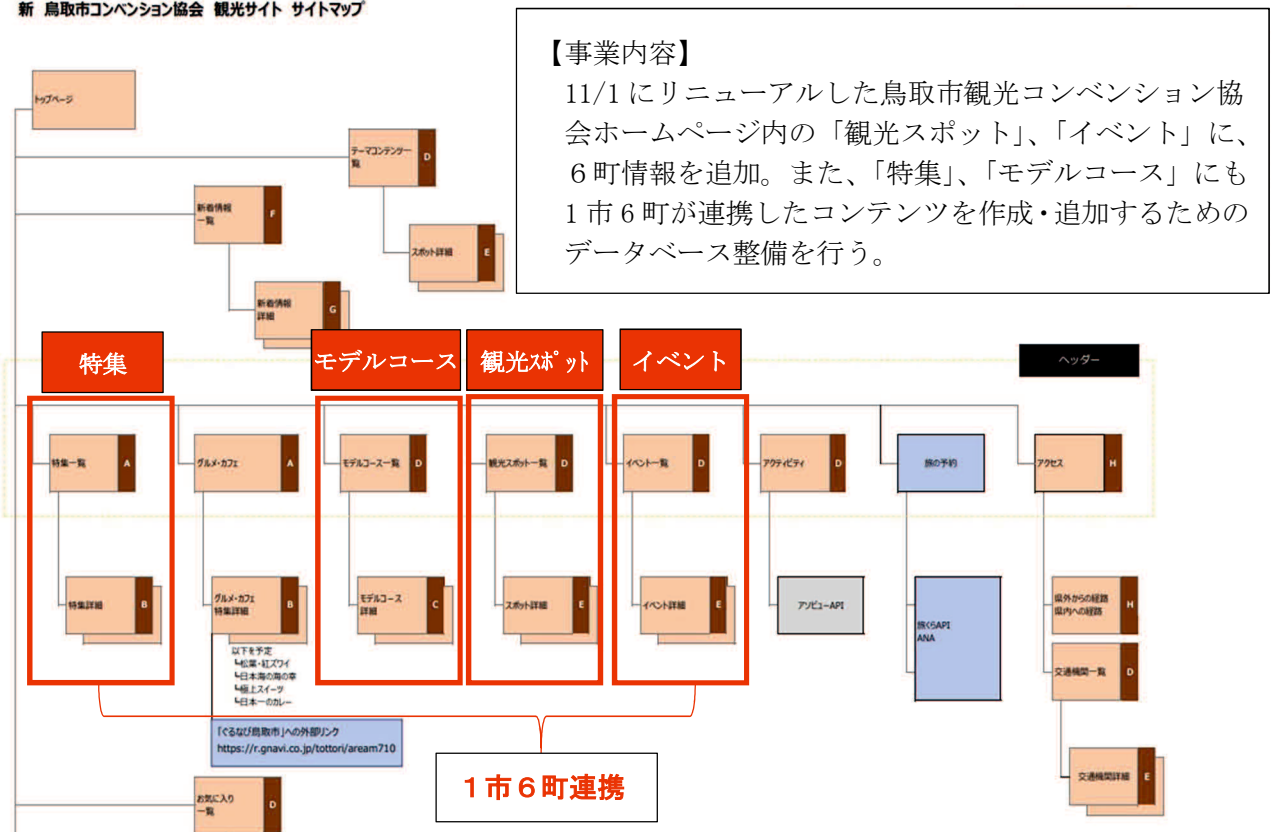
新 鳥取市コンベンション協会 観光サイト サイトマップ

【事業内容】
11/1 にリニューアルした鳥取市観光コンベンション協会ホームページ内の「観光スポット」、「イベント」に、６町情報を追加。また、「特集」、「モデルコース」にも１市６町が連携したコンテンツを作成・追加するためのデータベース整備を行う。

トップページ

テーマコンテンツ一覧 D

スポット詳細 E

新着情報一覧 F

新着情報詳細 G

特集

モデルコース

観光ｽﾎﾟｯﾄ

イベント

ヘッダー

特集一覧 A

グルメ・カフェ A

モデルコース一覧 D

観光スポット一覧 D

イベント一覧 D

アクティビティ D

旅の予約

アクセス H

特集詳細 B

グルメ・カフェ特集詳細 B

モデルコース詳細 C

スポット詳細 E

イベント詳細 E

アソビューAPI

旅くらAPI
ANA

県外からの経路
県内への経路 H

交通機関一覧 D

交通機関詳細 E

以下を予定
└松葉・紅ズワイ
└日本海の海の幸
└極上スイーツ
└日本一のカレー

「ぐるなび鳥取市」への外部リンク
https://r.gnavi.co.jp/tottori/aream710

１市６町連携

お気に入り一覧 D